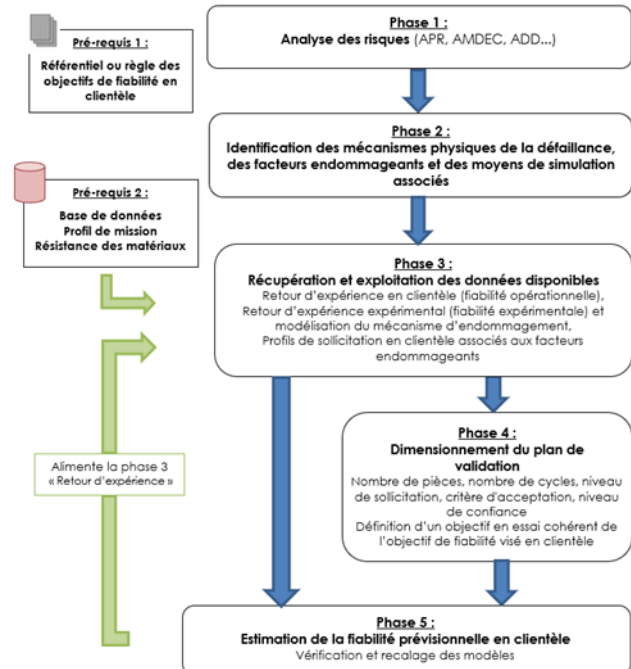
Pré-requis 1 :
Référentiel ou règle des objectifs de fiabilité en clientèle

Phase 1 :
Analyse des risques (APR, AMDEC, ADD…)

Phase 2 :
Identification des mécanismes physiques de la défaillance, des facteurs endommageants et des moyens de simulation associés

Pré-requis 2 :
Base de données
Profil de mission
Résistance des matériaux

Phase 3 :
Récupération et exploitation des données disponibles
Retour d'expérience en clientèle (fiabilité opérationnelle),
Retour d'expérience expérimental (fiabilité expérimentale) et modélisation du mécanisme d'endommagement,
Profils de sollicitation en clientèle associés aux facteurs endommageants

Alimente la phase 3
« Retour d'expérience »

Phase 4 :
Dimensionnement du plan de validation
Nombre de pièces, nombre de cycles, niveau de sollicitation, critère d'acceptation, niveau de confiance
Définition d'un objectif en essai cohérent de l'objectif de fiabilité visé en clientèle

Phase 5 :
Estimation de la fiabilité prévisionnelle en clientèle
Vérification et recalage des modèles